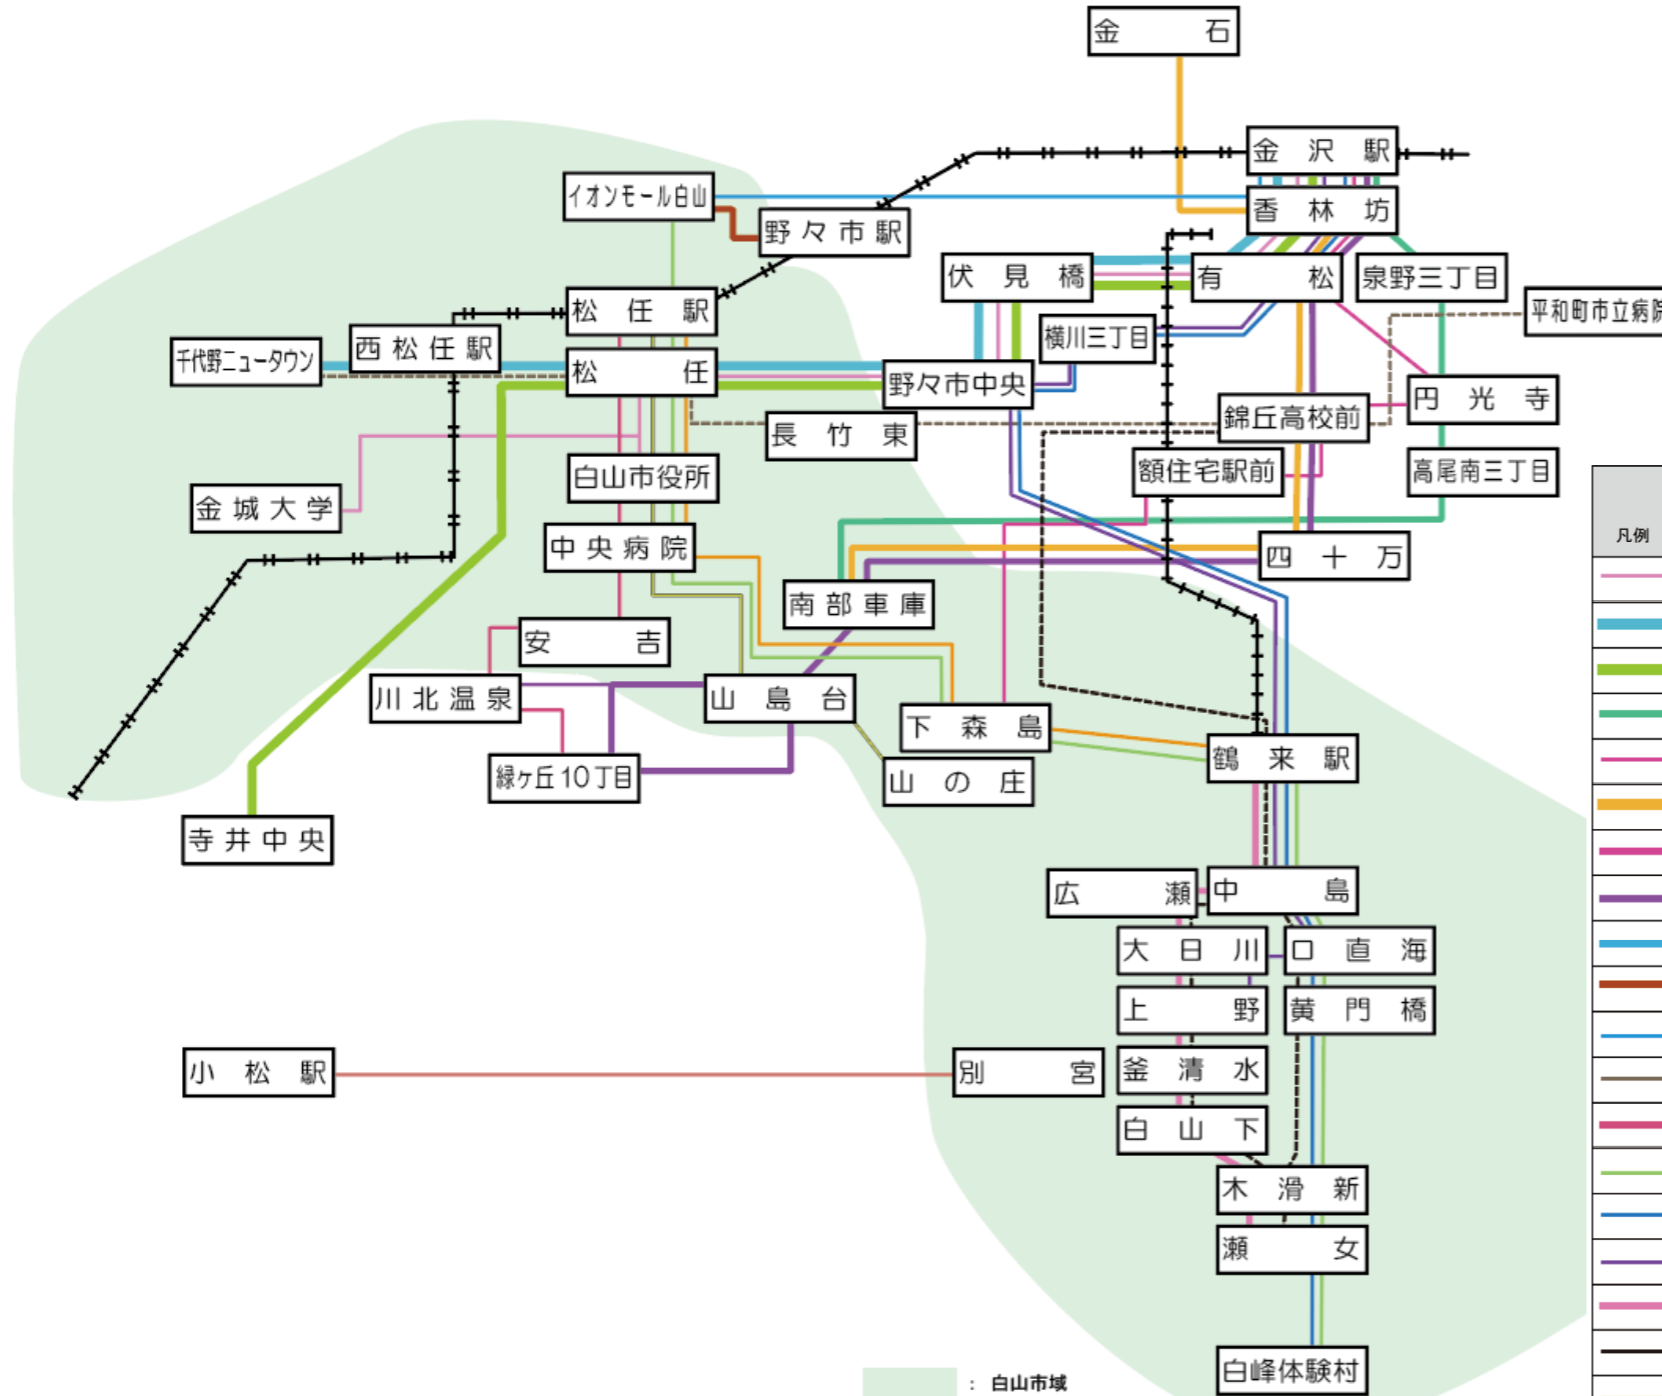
金石
金沢駅
香林坊
イオンモール白山
野々市駅
伏見橋
有松
泉野三丁目
平和町市立病院
松任駅
横川三丁目
千代野ニュータウン
西松任駅
松任
野々市中央
円光寺
錦丘高校前
長竹東
額住宅駅前
高尾南三丁目
白山市役所
金城大学
中央病院
四十万
南部車庫
安吉
川北温泉
山島台
下森島
緑ヶ丘10丁目
山の庄
鶴来駅
寺井中央
広瀬
中島
大日川
口直海
上野
黄門橋
小松駅
別宮
釜清水
白山下
木滑新
瀬女
白峰体験村
凡例
：白山市域